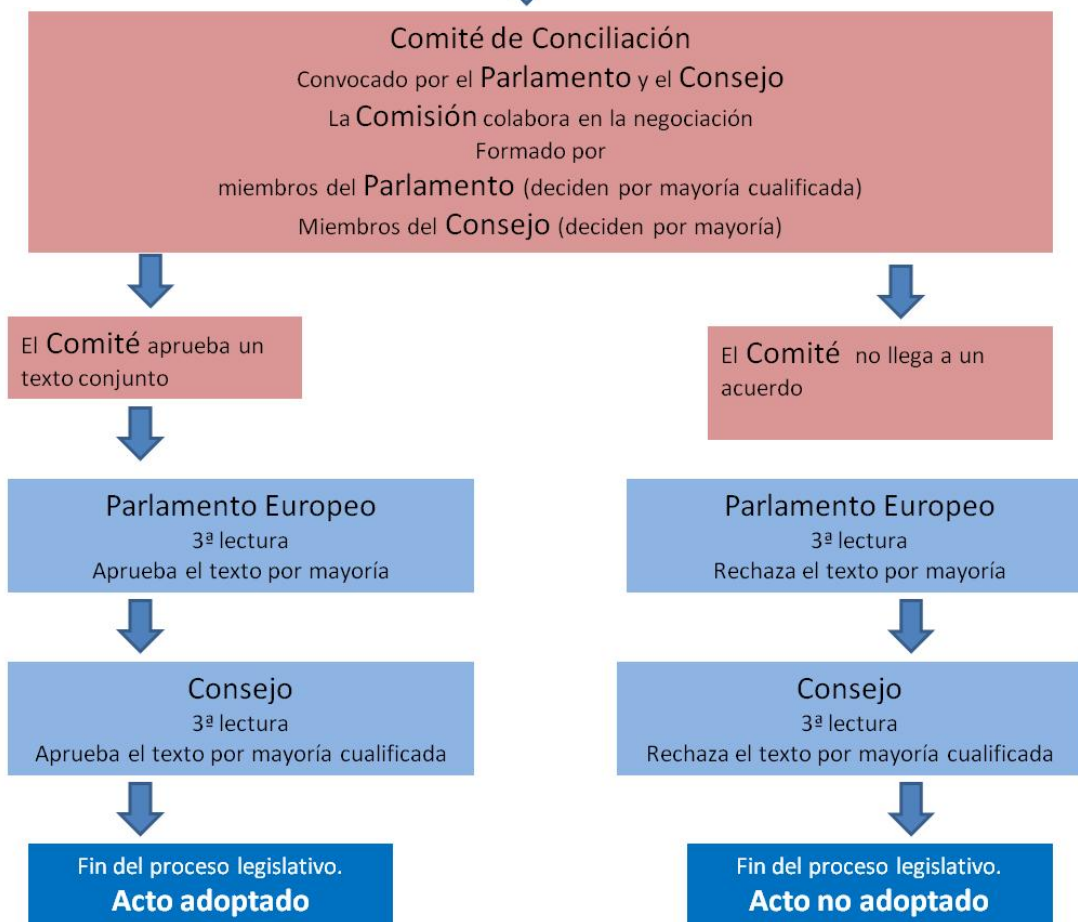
Comité de Conciliación
Convocado por el Parlamento y el Consejo
La Comisión colabora en la negociación
Formado por
miembros del Parlamento (deciden por mayoría cualificada)
Miembros del Consejo (deciden por mayoría)

El Comité aprueba un texto conjunto

Parlamento Europeo
3ª lectura
Aprueba el texto por mayoría

Consejo
3ª lectura
Aprueba el texto por mayoría cualificada

Fin del proceso legislativo.
Acto adoptado

El Comité no llega a un acuerdo

Parlamento Europeo
3ª lectura
Rechaza el texto por mayoría

Consejo
3ª lectura
Rechaza el texto por mayoría cualificada

Fin del proceso legislativo.
Acto no adoptado